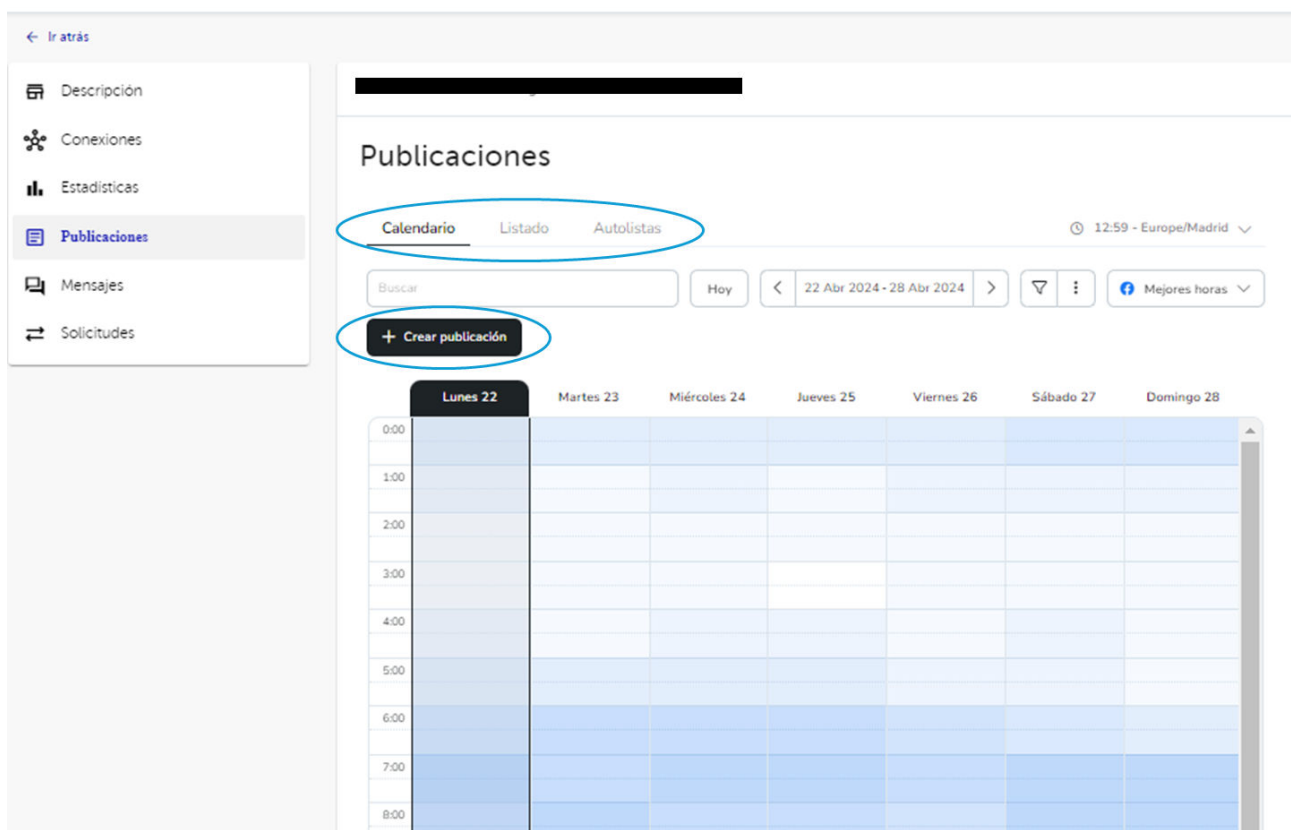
← Ir atrás

Descripción
Conexiones
Estadísticas
Publicaciones
Mensajes
Solicitudes

Publicaciones

Calendario Listado Autolistas

12:59 - Europe/Madrid

Buscar

Hoy

22 Abr 2024 - 28 Abr 2024

Mejores horas

+ Crear publicación

| | Lunes 22 | Martes 23 | Miércoles 24 | Jueves 25 | Viernes 26 | Sábado 27 | Domingo 28 |
|---|---|---|---|---|---|---|---|
| 0:00 | | | | | | | |
| 1:00 | | | | | | | |
| 2:00 | | | | | | | |
| 3:00 | | | | | | | |
| 4:00 | | | | | | | |
| 5:00 | | | | | | | |
| 6:00 | | | | | | | |
| 7:00 | | | | | | | |
| 8:00 | | | | | | | |